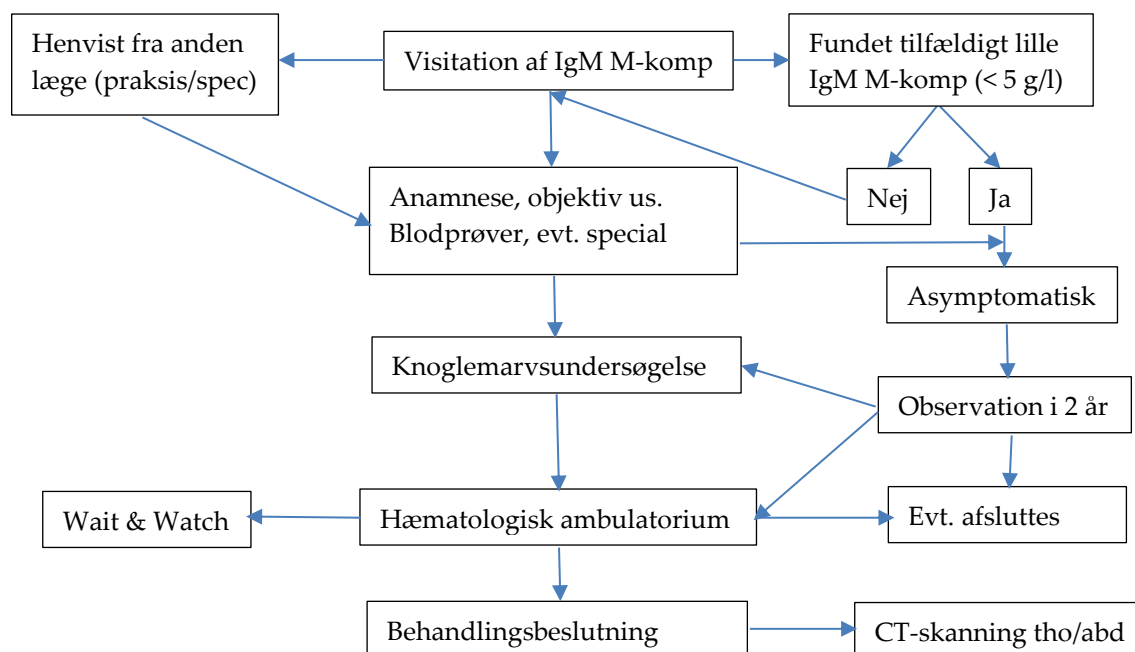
Henvist fra anden læge (praksis/spec)

Visitation af IgM M-komp

Fundet tilfældigt lille IgM M-komp (< 5 g/l)

Nej

Ja

Anamnese, objektiv us. Blodprøver, evt. special

Asymptomatisk

Knoglemarvsundersøgelse

Observation i 2 år

Wait & Watch

Hæmatologisk ambulatorium

Evt. afsluttes

Behandlingsbeslutning

CT-skanning tho/abd